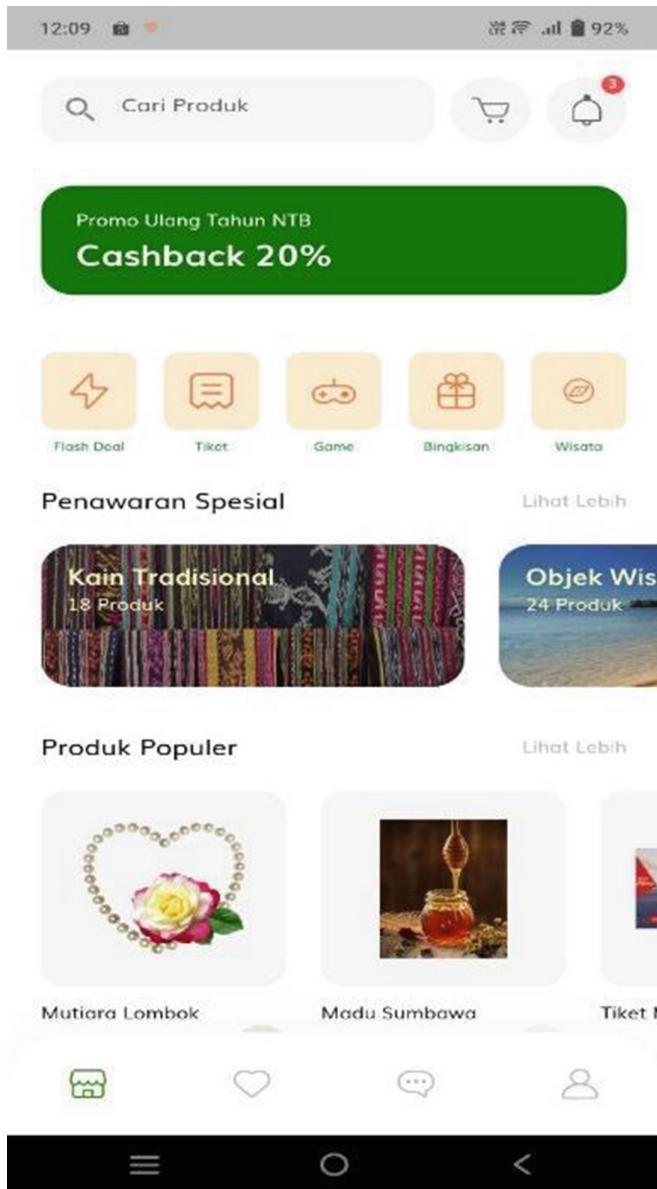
12:09 92%

Cari Produk

3

Promo Ulang Tahun NTB
Cashback 20%

Flash Deal
Tiket
Game
Bingkisan
Wisata

Penawaran Spesial
Lihat Lebih

Kain Tradisional
18 Produk

Objek Wis
24 Produk

Produk Populer
Lihat Lebih

Mutiara Lombok
Madu Sumbawa
Tiket